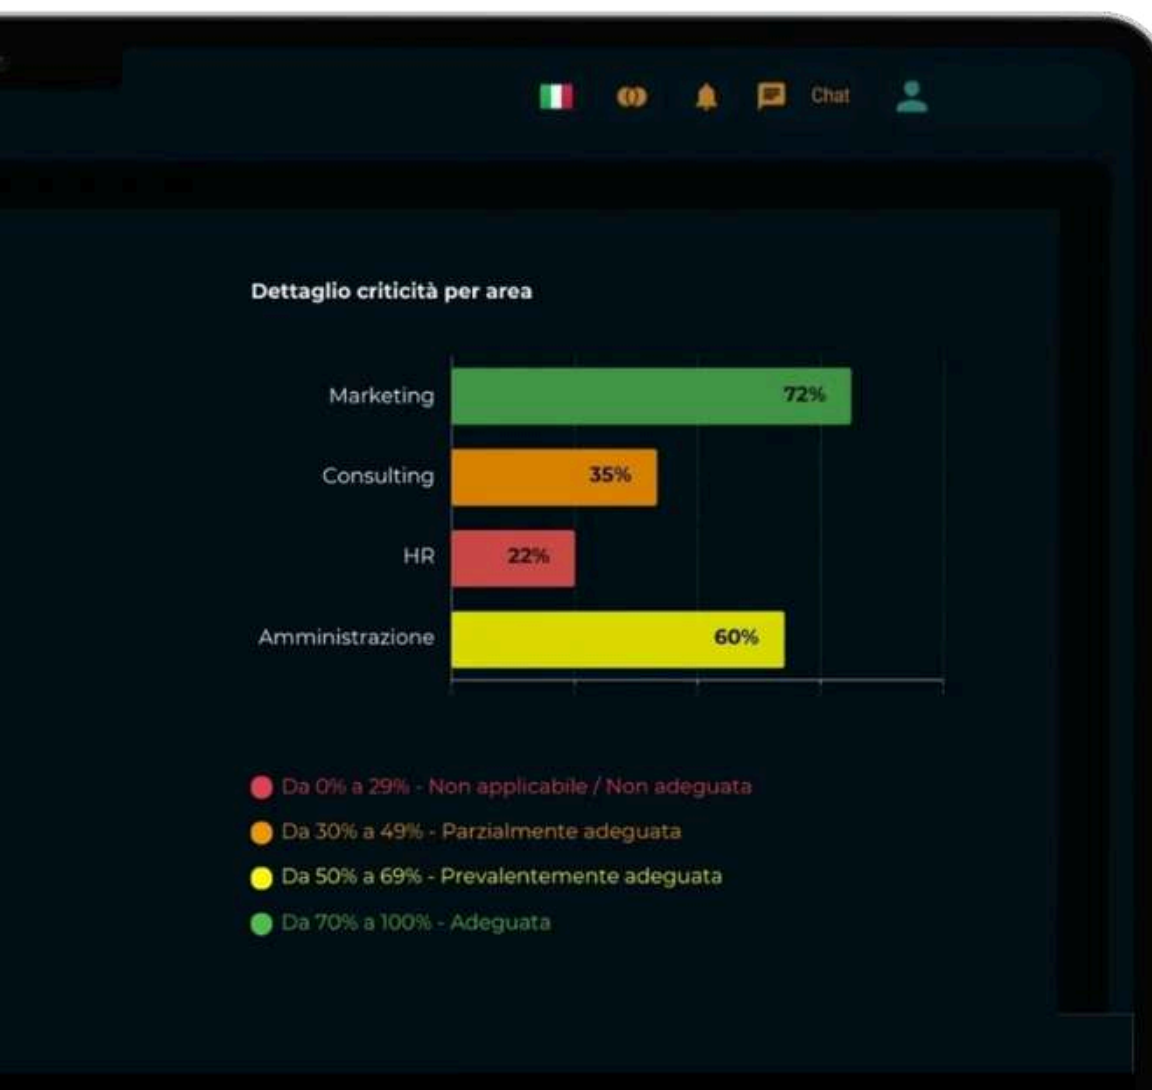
Chat

Dettaglio criticità per area

Marketing 72%
Consulting 35%
HR 22%
Amministrazione 60%

Da 0% a 29% - Non applicabile / Non adeguata
Da 30% a 49% - Parzialmente adeguata
Da 50% a 69% - Prevalentemente adeguata
Da 70% a 100% - Adeguata